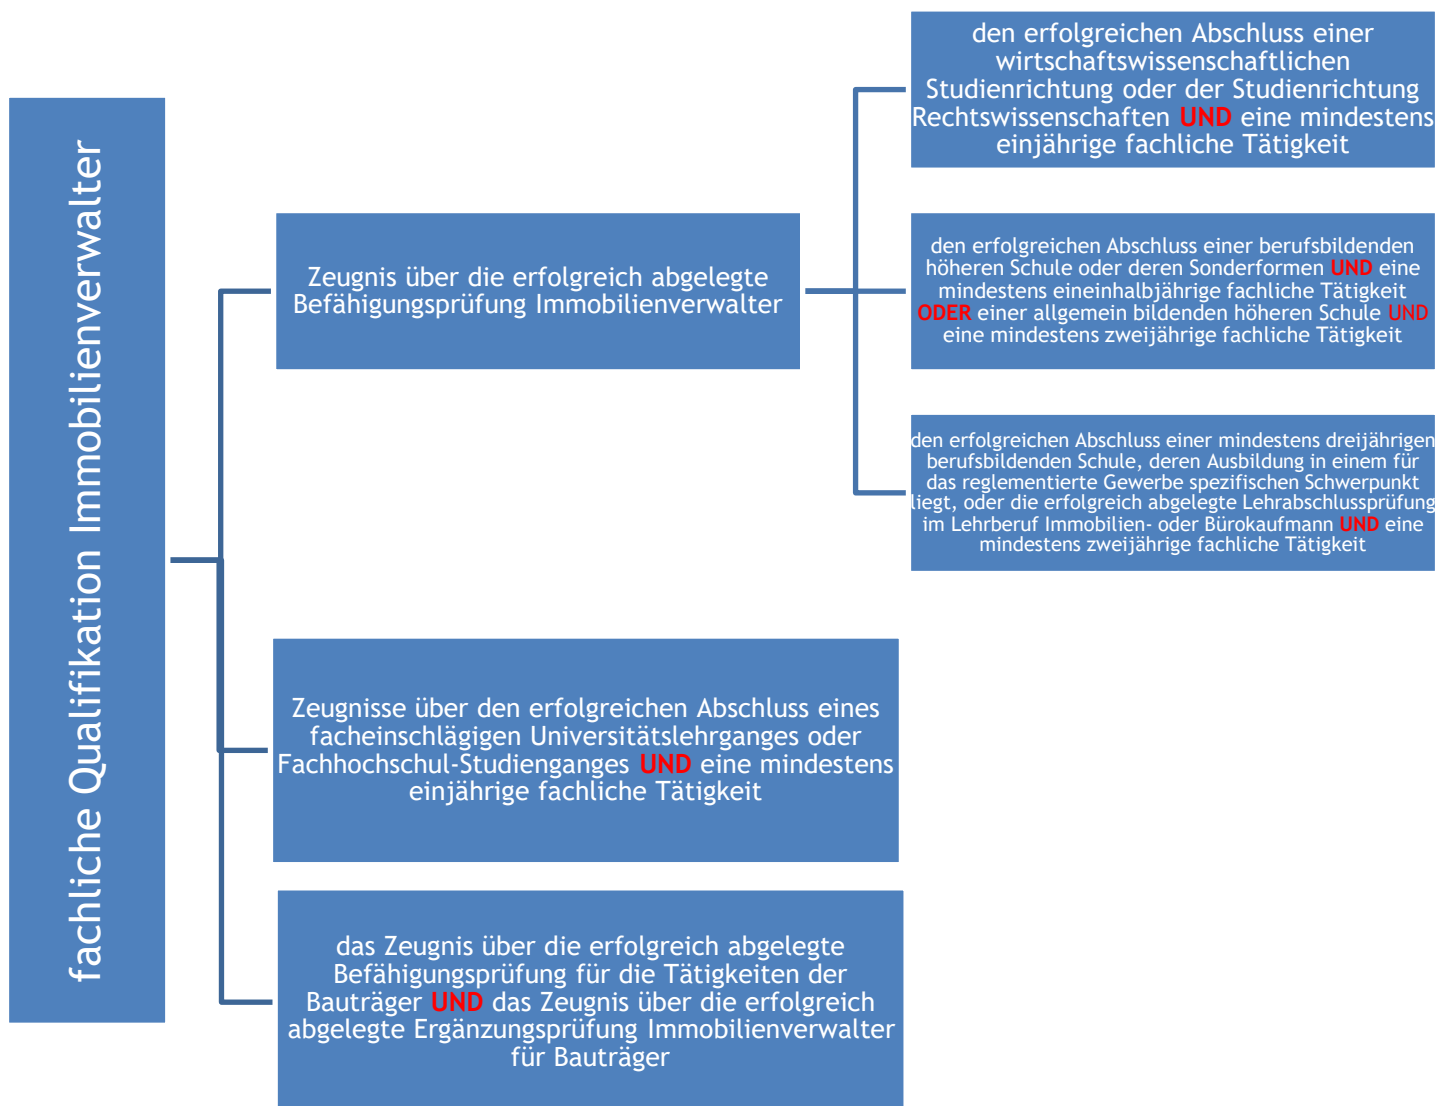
fachliche Qualifikation Immobilienverwalter

Zeugnis über die erfolgreich abgelegte Befähigungsprüfung Immobilienverwalter

den erfolgreichen Abschluss einer wirtschaftswissenschaftlichen Studienrichtung oder der Studienrichtung Rechtswissenschaften UND eine mindestens einjährige fachliche Tätigkeit

den erfolgreichen Abschluss einer berufsbildenden höheren Schule oder deren Sonderformen UND eine mindestens eineinhalbjährige fachliche Tätigkeit ODER einer allgemein bildenden höheren Schule UND eine mindestens zweijährige fachliche Tätigkeit

den erfolgreichen Abschluss einer mindestens dreijährigen berufsbildenden Schule, deren Ausbildung in einem für das reglementierte Gewerbe spezifischen Schwerpunkt liegt, oder die erfolgreich abgelegte Lehrabschlussprüfung im Lehrberuf Immobilien- oder Bürokaufmann UND eine mindestens zweijährige fachliche Tätigkeit

Zeugnisse über den erfolgreichen Abschluss eines facheinschlägigen Universitätslehrganges oder Fachhochschul-Studienganges UND eine mindestens einjährige fachliche Tätigkeit

das Zeugnis über die erfolgreich abgelegte Befähigungsprüfung für die Tätigkeiten der Bauträger UND das Zeugnis über die erfolgreich abgelegte Ergänzungsprüfung Immobilienverwalter für Bauträger